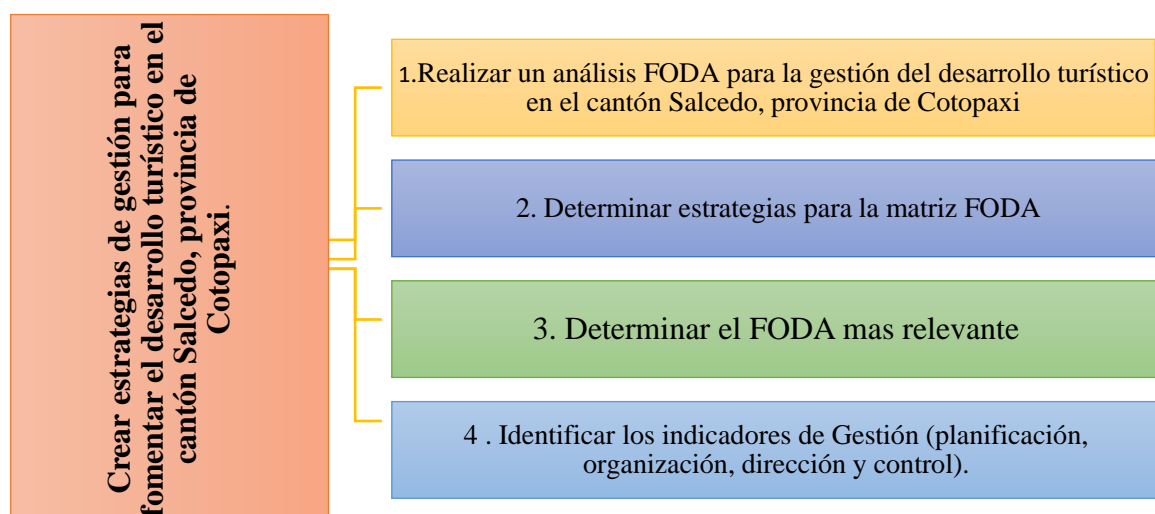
Crear estrategias de gestión para fomentar el desarrollo turístico en el cantón Salcedo, provincia de Cotopaxi.

1.Realizar un análisis FODA para la gestión del desarrollo turístico en el cantón Salcedo, provincia de Cotopaxi

2. Determinar estrategias para la matriz FODA

3. Determinar el FODA mas relevante

4 . Identificar los indicadores de Gestión (planificación, organización, dirección y control).